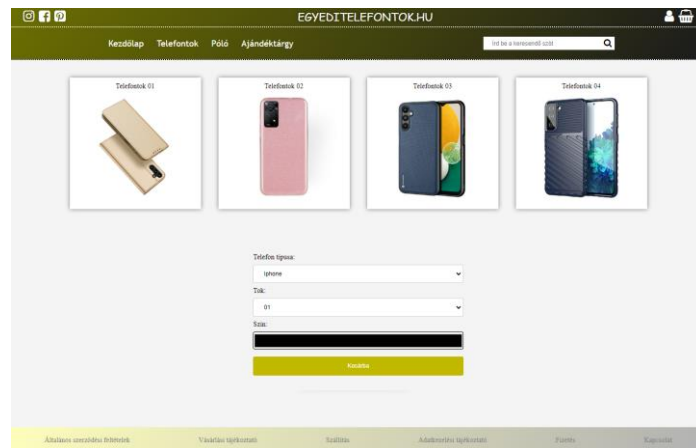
EGYEDITELEFONTOK.HU

Kezdőlap Telefontok Póló Ajándéktárgy

Írd be a keresendő szót

Telefontok 01

Telefontok 02

Telefontok 03

Telefontok 04

Telefon típusa:

Iphone

Tok:

01

Szín:

Kosárba

Általános szerződési feltételek Vásárlási tájékoztató Szállítás Adatkezelési tájékoztató Fizetés Kapcsolat